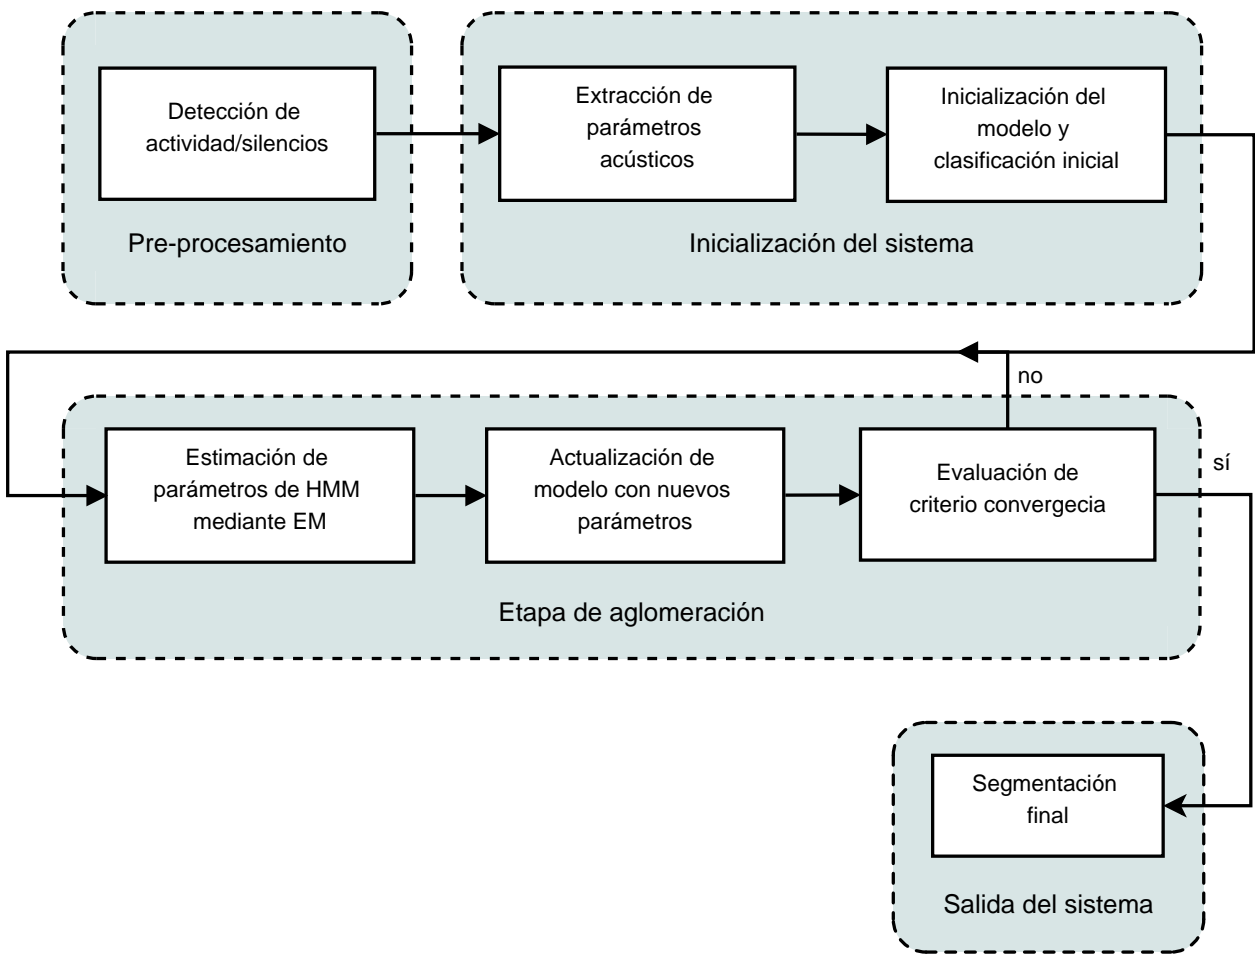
Detección de actividad/silencios

Pre-procesamiento

Extracción de parámetros acústicos

Inicialización del modelo y clasificación inicial

Inicialización del sistema

no

Estimación de parámetros de HMM mediante EM

Actualización de modelo con nuevos parámetros

Evaluación de criterio convergecia

sí

Etapa de aglomeración

Segmentación final

Salida del sistema